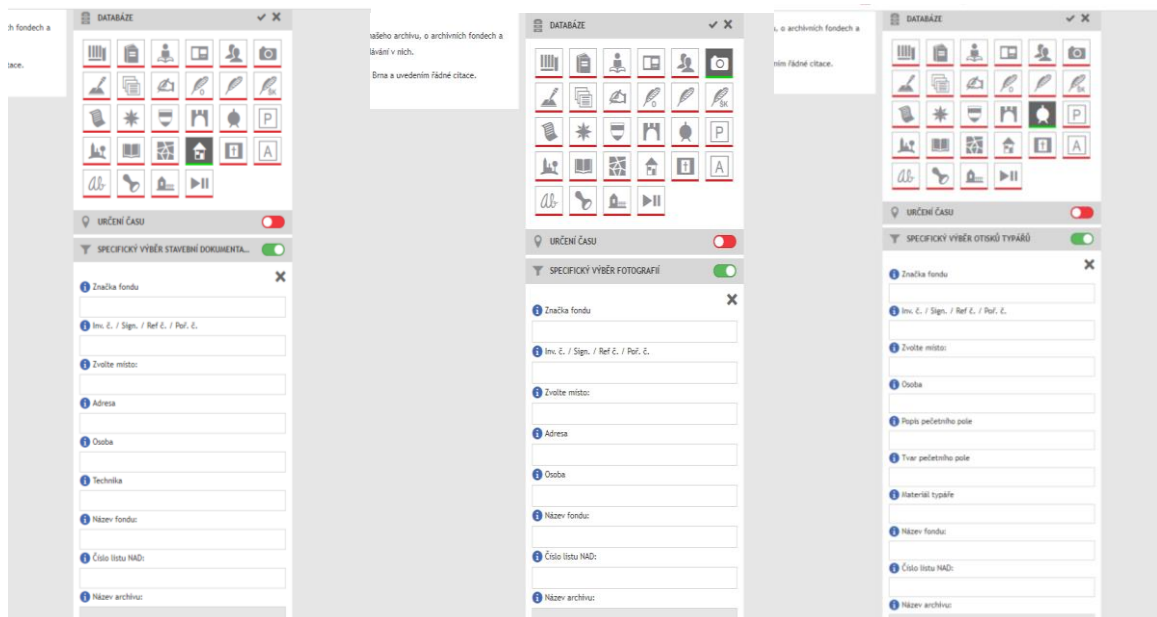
:h fondech a

:itace.

DATABÁZE

P

A

URČENÍ ČASU

SPECIFICKÝ VÝBĚR STAVEBNÍ DOKUMENTA...

Značka fondu

Inv. č. / Sign. / Ref č. / Poř. č.

Zvolte místo:

Adresa

Osoba

Technika

Název fondu:

Číslo listu NAD:

Název archivu:

našeho archivu, o archivních fondech a lávání v nich.

Brna a uvedením řádné citace.

DATABÁZE

P

A

URČENÍ ČASU

SPECIFICKÝ VÝBĚR FOTOGRAFIÍ

Značka fondu

Inv. č. / Sign. / Ref č. / Poř. č.

Zvolte místo:

Adresa

Osoba

Název fondu:

Číslo listu NAD:

Název archivu:

u, o archivních fondech a

ním řádné citace.

DATABÁZE

P

A

URČENÍ ČASU

SPECIFICKÝ VÝBĚR OTISKŮ TYPÁŘŮ

Značka fondu

Inv. č. / Sign. / Ref č. / Poř. č.

Zvolte místo:

Osoba

Popis pečetního pole

Tvar pečetního pole

Materiál typáře

Název fondu:

Číslo listu NAD:

Název archivu: